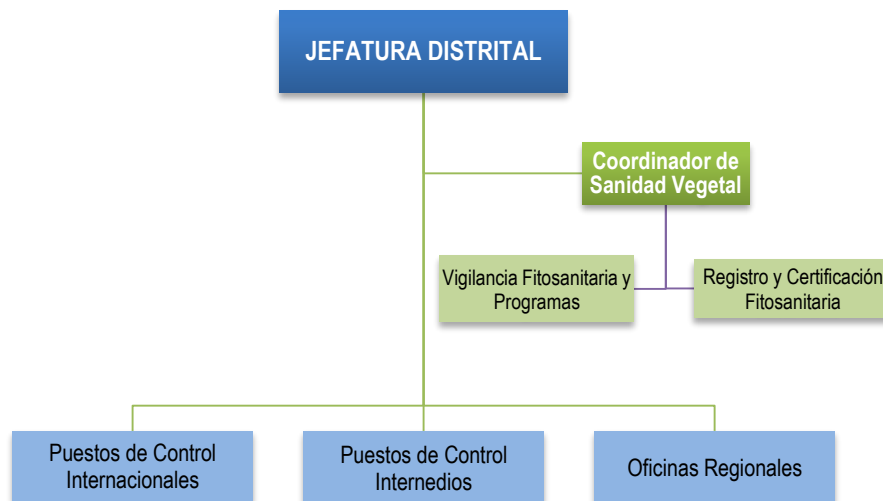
JEFATURA DISTRITAL

Coordinador de Sanidad Vegetal

Vigilancia Fitosanitaria y Programas

Registro y Certificación Fitosanitaria

Puestos de Control Internacionales

Puestos de Control Internedios

Oficinas Regionales